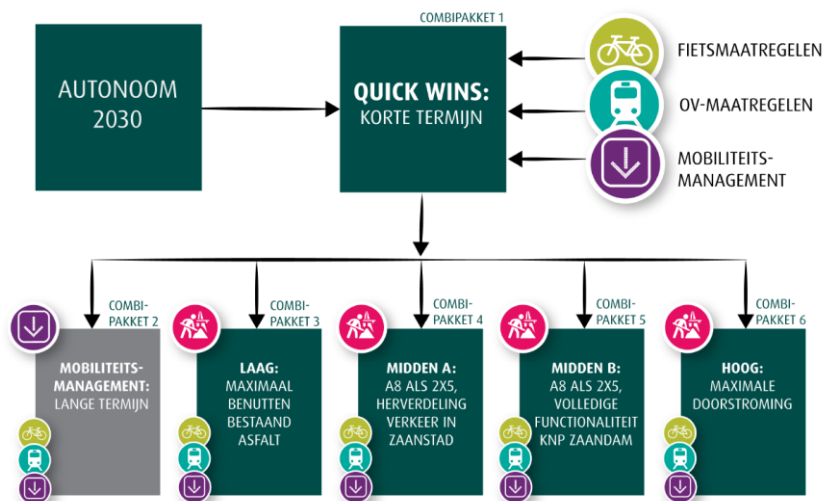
AUTONOOM 2030

COMBIPAKKET 1

QUICK WINS:
KORTE TERMIJN

FIETSMAATREGELEN

OV-MAATREGELEN

MOBILITEITS-MANAGEMENT

COMBI-PAKKET 2

MOBILITEITS-MANAGEMENT:
LANGE TERMIJN

COMBI-PAKKET 3

LAAG:
MAXIMAAL BENUTTEN BESTAAND ASFALT

COMBI-PAKKET 4

MIDDEN A:
A8 ALS 2X5, HERVERDELING VERKEER IN ZAANSTAD

COMBI-PAKKET 5

MIDDEN B:
A8 ALS 2X5, VOLLEDIGE FUNCTIONALITEIT KNP ZAANDAM

COMBI-PAKKET 6

HOOG:
MAXIMALE DOORSTROMING